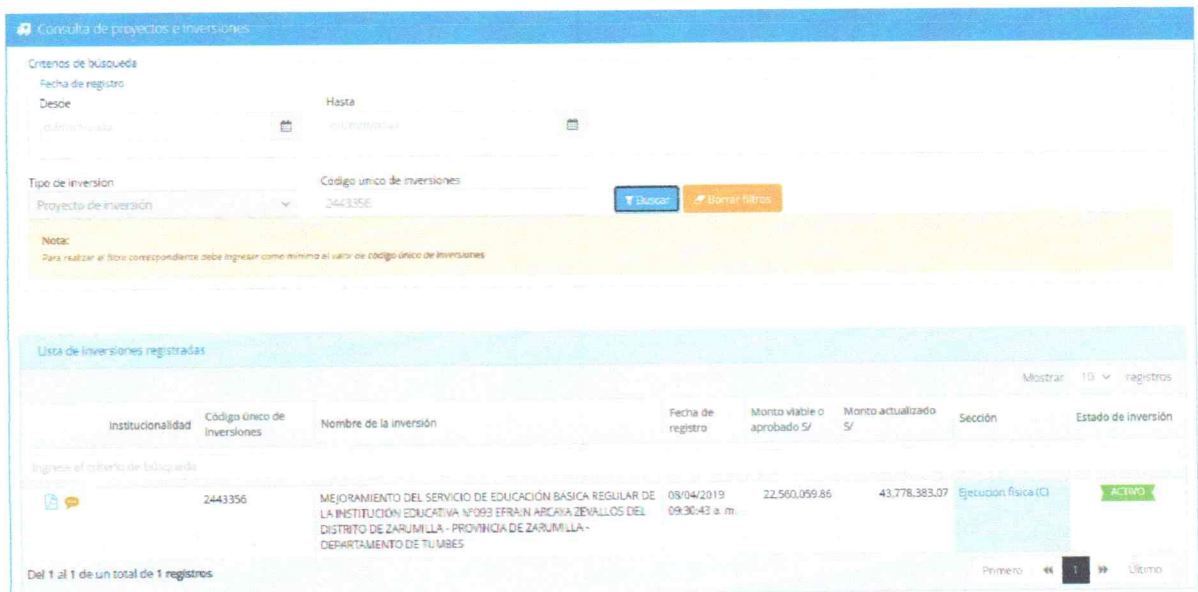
Consulta de proyectos e inversiones

Criterios de búsqueda

Fecha de registro

Desde

dd/mm/aaaa

Hasta

dd/mm/aaaa

Tipo de inversion

Proyecto de inversión

Codigo unico de inversiones

2443356

Buscar

Borrar filtros

Nota:

Para realizar el filtro correspondiente debe ingresar como mínimo el valor de código único de inversiones

Lista de inversiones registradas

Mostrar 10 registros

| | Institucionalidad | Código único de Inversiones | Nombre de la inversión | Fecha de registro | Monto viable o aprobado S/ | Monto actualizado S/ | Sección | Estado de inversión |
|---|---|---|---|---|---|---|---|---|
| Ingrese el criterio de búsqueda | | | | | | | | |
| | | 2443356 | MEJORAMIENTO DEL SERVICIO DE EDUCACIÓN BASICA REGULAR DE LA INSTITUCION EDUCATIVA Nº093 EFRAIN ARCAYA ZEVALLOS DEL DISTRITO DE ZARUMILLA - PROVINCIA DE ZARUMILLA - DEPARTAMENTO DE TUMBES | 08/04/2019 09:30:43 a. m. | 22,560,059.86 | 43,778,383.07 | Ejecución física (C) | ACTIVO |

Del 1 al 1 de un total de 1 registros

Primero « 1 » Último